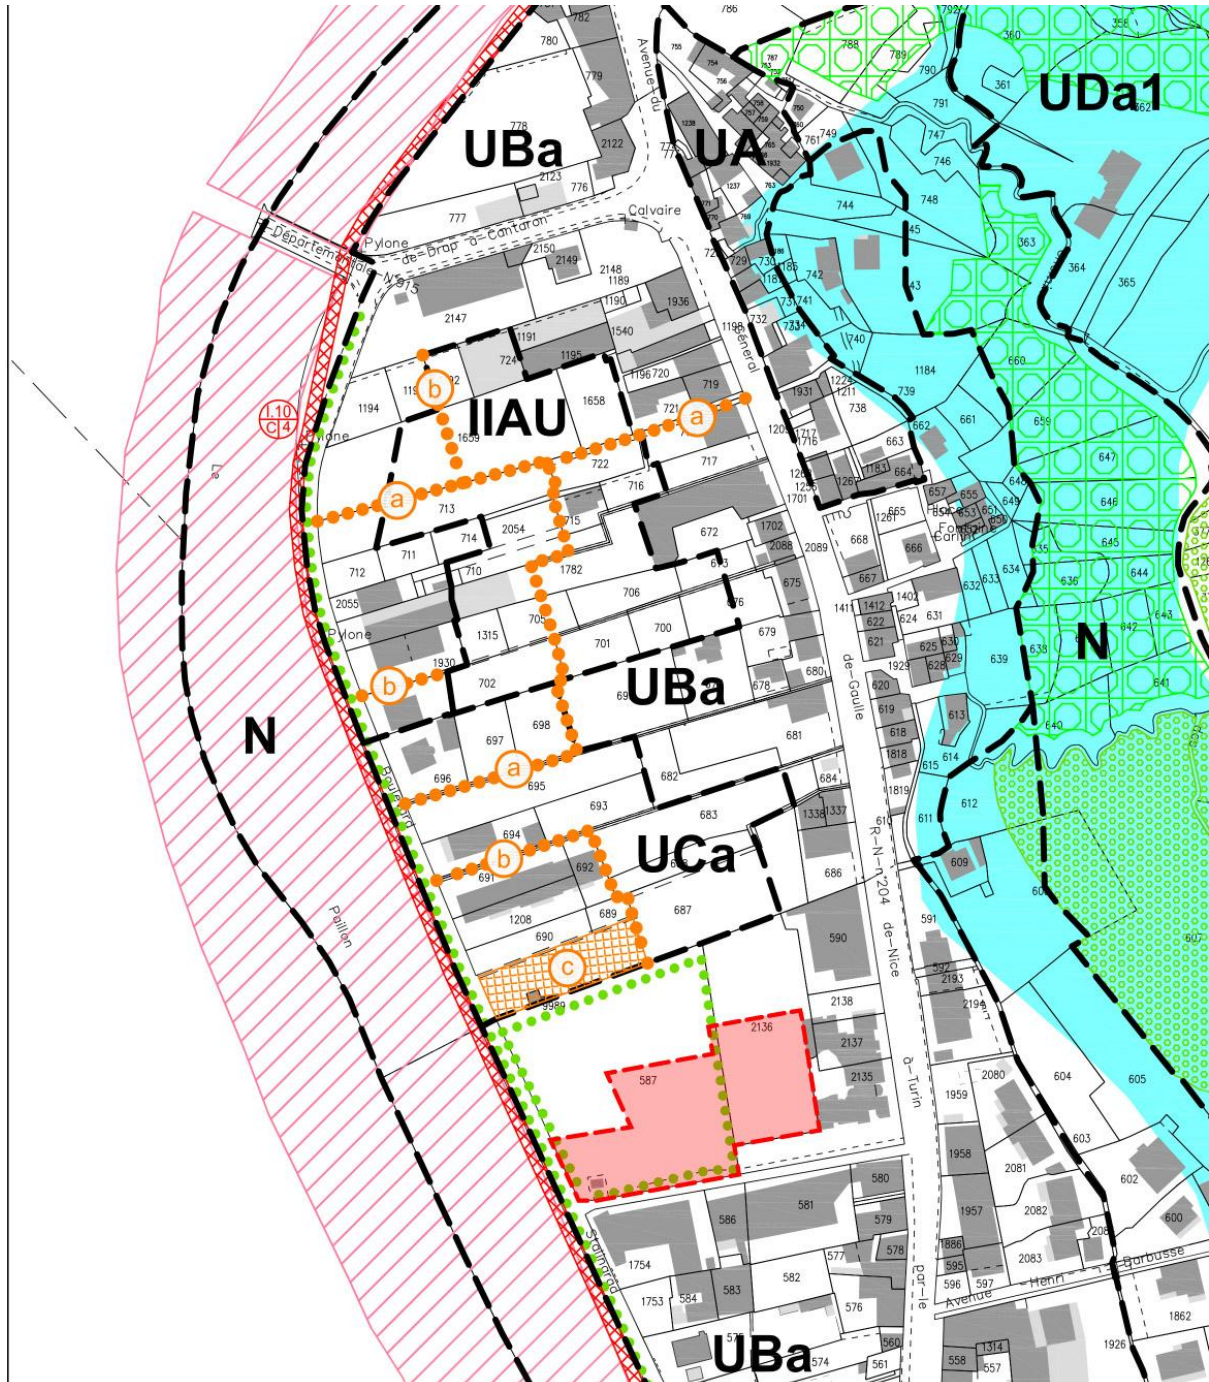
UBa

UA

UDa1

IIAU

N

UBa

UCa

N

N

UBa

Avenue du Général de Gaulle

R. N. n°204 de Nice à Turin par le

Départementale N°915

de Drap à Cantaron

Calvaire

Pylone

Pylone

Pylone

Boulevard

Stalingrad

Le Paillon

Avenue Henri Barbusse

Fontaine

1.10
C4

a

a

a

a

b

b

b

b

c

786 782 780 779 778 2122 2123 776 777 2150 2149 2148 1189 1190 1936 2147 1191 724 1195 1540 1196 720 719 1194 1192 1658 721 1659 722 717 713 716 715 2054 714 711 712 710 1782 672 1702 2088 2089 2055 706 676 705 1315 701 700 679 1930 702 699 678 680 697 698 681 696 695 682 684 693 683 1338 1337 694 692 691 686 689 687 1208 690 590 3989 2138 2136 2137 587 2135 580 581 586 579 578 577 582 1754 583 1753 584 576 575 574 560 561 788 789 790 791 792 361 360 356 362 755 754 753 757 758 752 750 749 747 761 746 1238 1237 765 1932 763 771 770 769 748 744 745 730 729 728 186 185 742 743 363 364 365 731 741 732 733 734 740 660 1184 1931 1224 1211 738 739 662 661 659 1203 1717 1716 663 1258 1701 1262 1183 664 657 655 656 653 651 650 649 648 647 646 645 644 643 642 641 640 639 638 636 635 634 633 632 631 1261 665 668 666 667 1411 1412 622 624 1402 621 625 630 629 628 1929 620 619 618 1818 615 614 613 612 611 610 609 608 607 1819 591 2193 2194 592 2080 604 605 1959 603 602 1958 2081 1957 2082 2084 600 1886 595 596 597 2083 1862 1314 558 557 1926